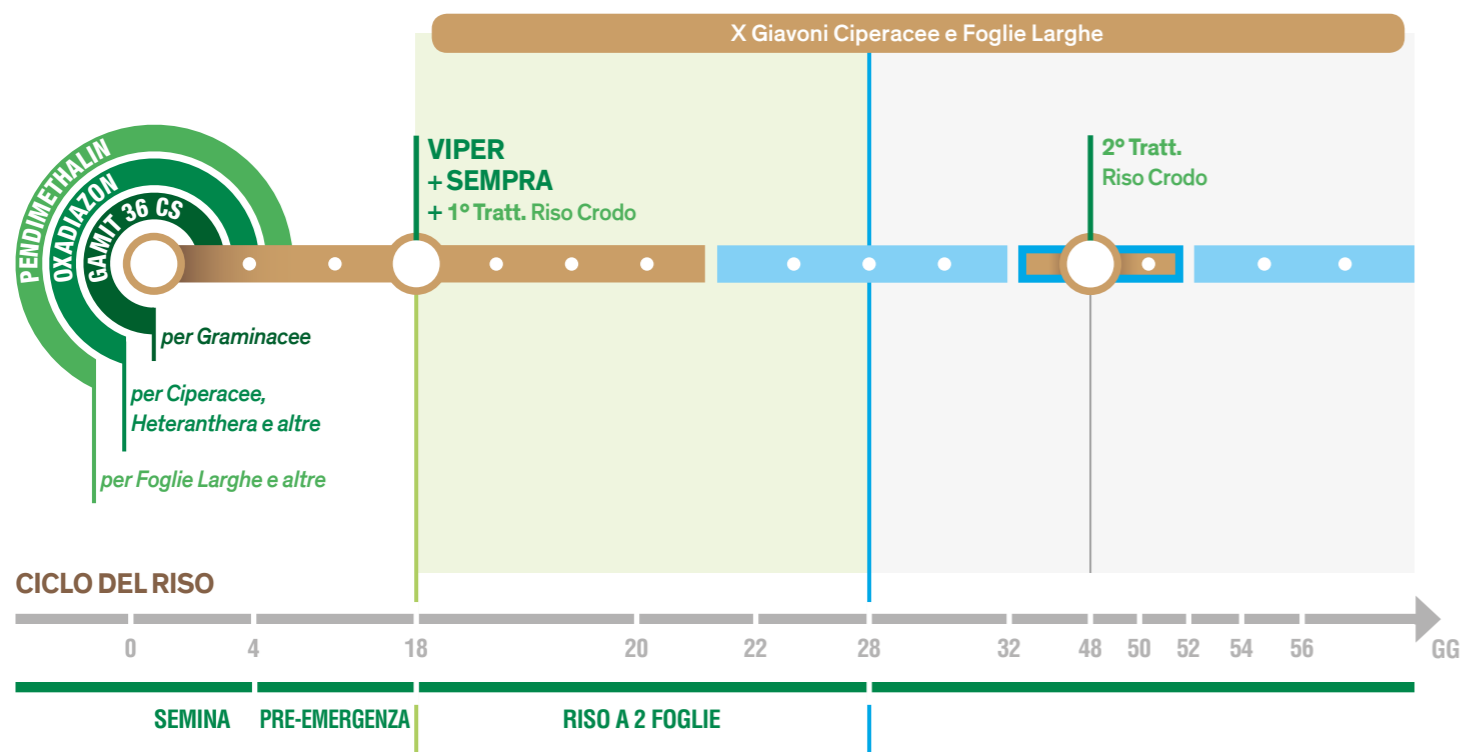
X Giavoni Ciperacee e Foglie Larghe

PENDIMETHALIN
OXADIAZON
GAMIT 36 CS

VIPER
+ SEMPRA
+ 1° Tratt. Riso Crodo

2° Tratt.
Riso Crodo

per Graminacee

per Ciperacee, Heteranthera e altre

per Foglie Larghe e altre

CICLO DEL RISO

0 4 18 20 22 28 32 48 50 52 54 56 GG

SEMINA
PRE-EMERGENZA
RISO A 2 FOGLIE